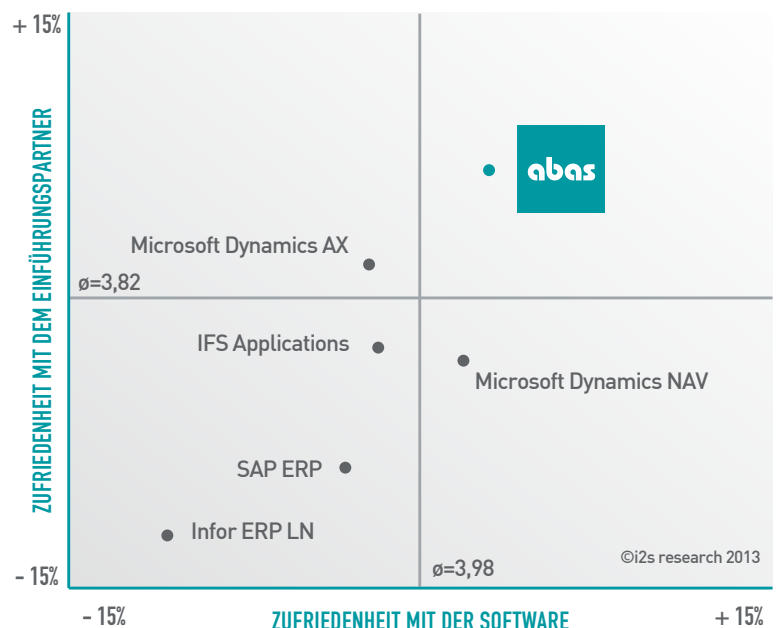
+ 15%

ZUFRIEDENHEIT MIT DEM EINFÜHRUNGSPARTNER

abas

Microsoft Dynamics AX

ø=3,82

IFS Applications

Microsoft Dynamics NAV

SAP ERP

Infor ERP LN

©i2s research 2013

- 15%

ø=3,98

- 15%

ZUFRIEDENHEIT MIT DER SOFTWARE

+ 15%